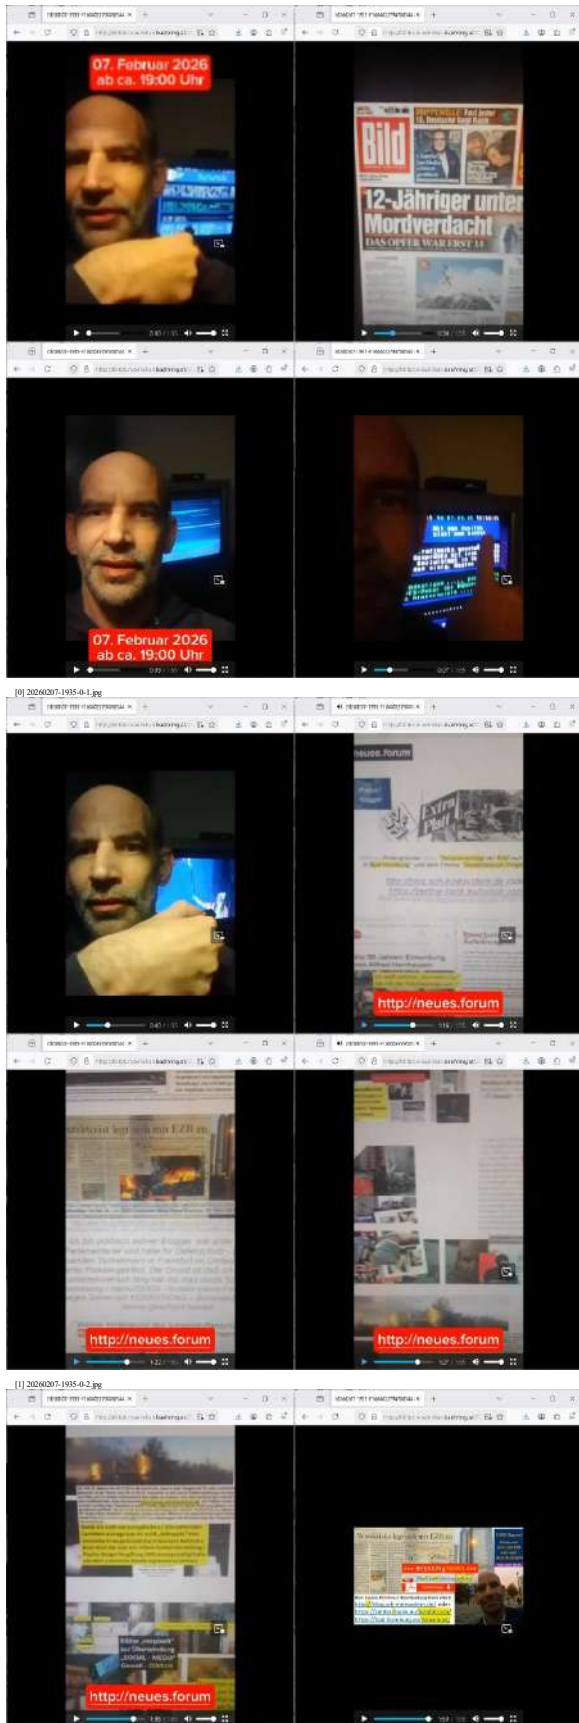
07. Februar 2026
ab ca. 19:00 Uhr

Bild

12-Jähriger unter Mordverdacht

DAS OPFER WAR ERST 14

07. Februar 2026
ab ca. 19:00 Uhr

[0] 20260207-1935-0-1.jpg

neues.forum

http://neues.forum

http://neues.forum

http://neues.forum

[1] 20260207-1935-0-2.jpg

http://neues.forum